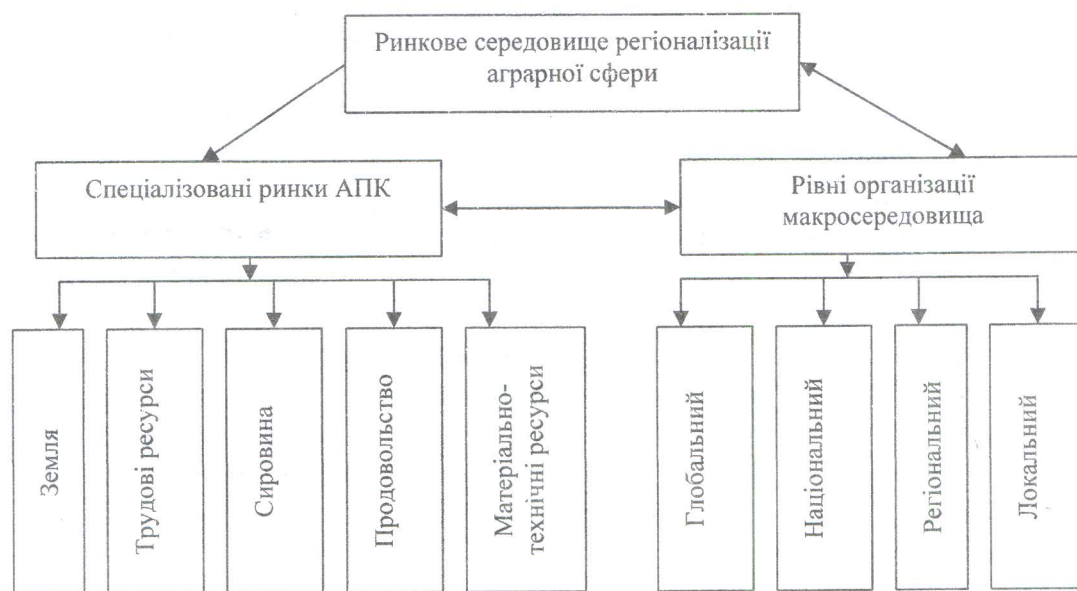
Ринкове середовище регіоналізації аграрної сфери

Спеціалізовані ринки АПК

Рівні організації макросередовища

Земля

Трудові ресурси

Сировина

Продовольство

Матеріально-технічні ресурси

Глобальний

Національний

Регіональний

Локальний